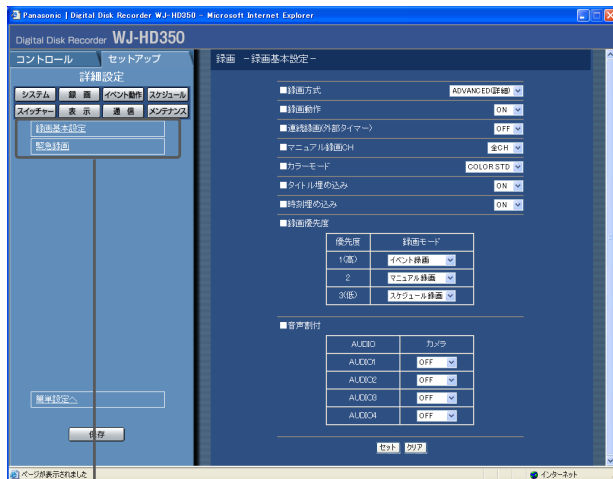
Panasonic | Digital Disk Recorder WJ-HD350 - Microsoft Internet Explorer

Digital Disk Recorder WJ-HD350

コントロール

セットアップ

詳細設定

システム

録画

イベント動作

スケジュール

スイッチャー

表示

通信

メンテナンス

録画基本設定

緊急録画

簡単設定へ

保存

録画 －録画基本設定－

■録画方式 ADVANCED(詳細)

■録画動作 ON

■連続録画(外部タイマー) OFF

■マニュアル録画CH 全CH

■カラーモード COLOR STD

■タイトル埋め込み ON

■時刻埋め込み ON

■録画優先度

| 優先度 | 録画モード |
|---|---|
| 1(高) | イベント録画 |
| 2 | マニュアル録画 |
| 3(低) | スケジュール録画 |

■音声割付

| AUDIO | カメラ |
|---|---|
| AUDIO1 | OFF |
| AUDIO2 | OFF |
| AUDIO3 | OFF |
| AUDIO4 | OFF |

セット

クリア

ページが表示されました

インターネット